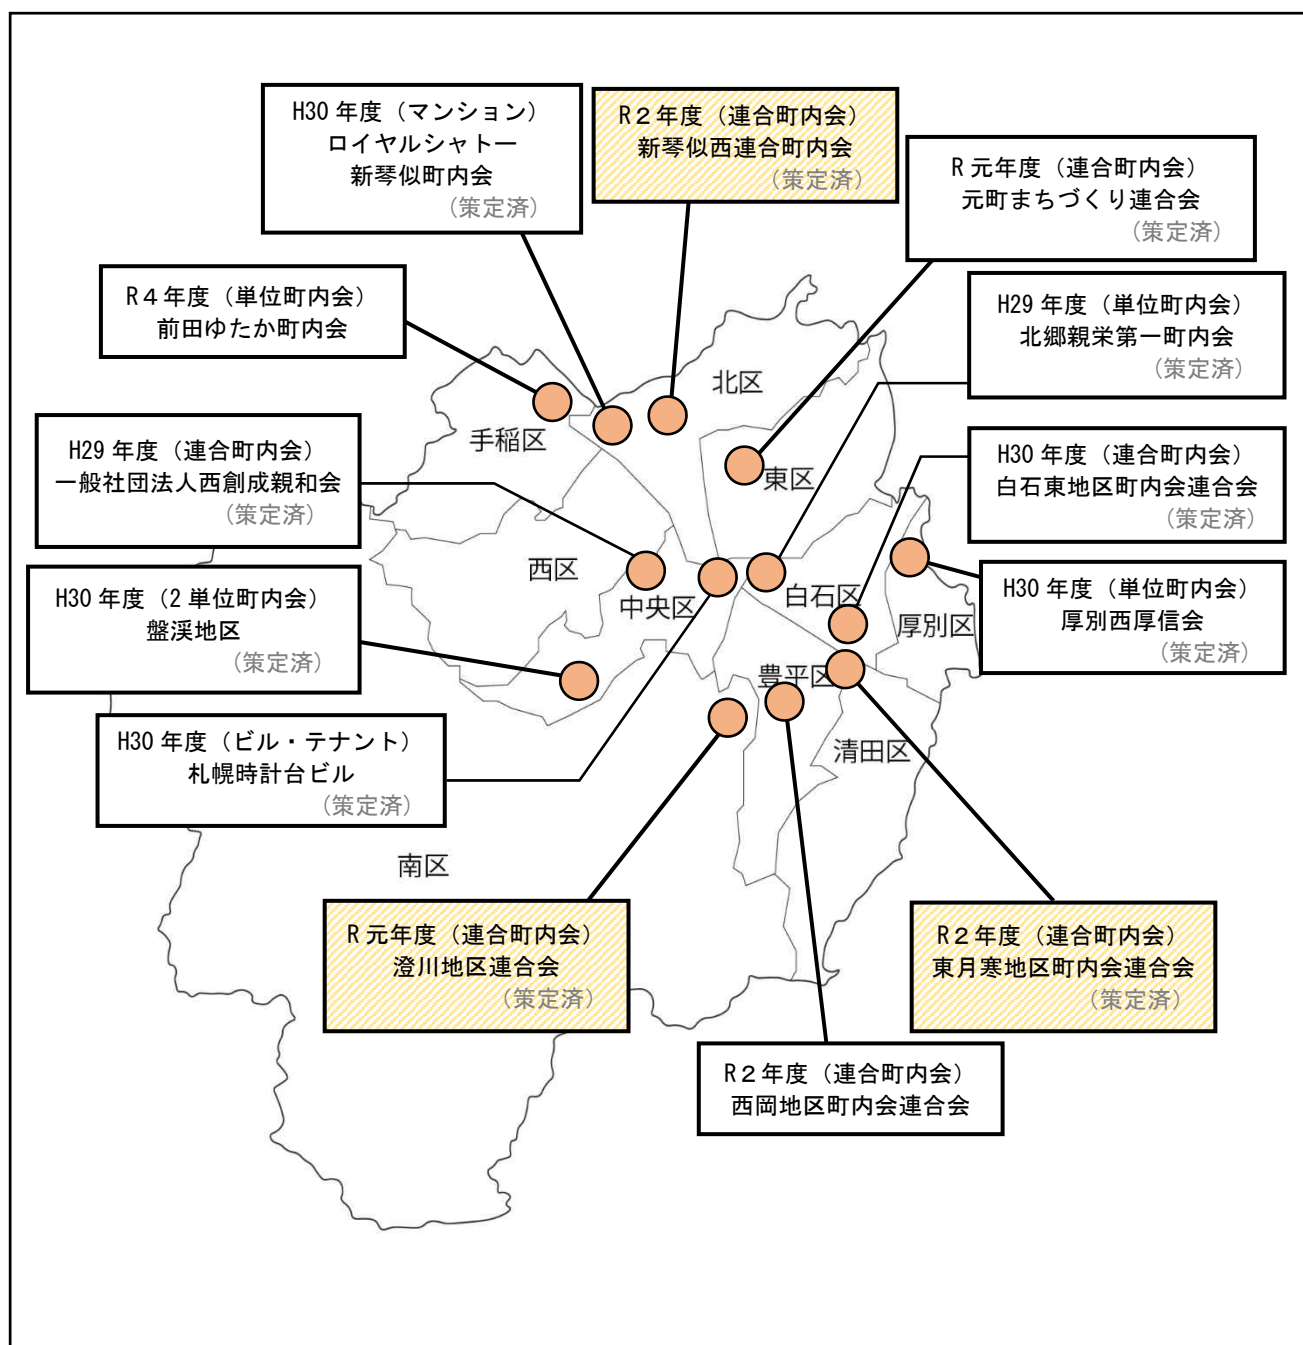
H30 年度（マンション）
ロイヤルシャトー
新琴似町内会
（策定済）

R２年度（連合町内会）
新琴似西連合町内会
（策定済）

R 元年度（連合町内会）
元町まちづくり連合会
（策定済）

R４年度（単位町内会）
前田ゆたか町内会

H29 年度（単位町内会）
北郷親栄第一町内会
（策定済）

北区

手稲区

H29 年度（連合町内会）
一般社団法人西創成親和会
（策定済）

東区

H30 年度（連合町内会）
白石東地区町内会連合会
（策定済）

西区

H30 年度（2 単位町内会）
盤渓地区
（策定済）

中央区

白石区

厚別区

H30 年度（単位町内会）
厚別西厚信会
（策定済）

豊平区

H30 年度（ビル・テナント）
札幌時計台ビル
（策定済）

清田区

南区

R 元年度（連合町内会）
澄川地区連合会
（策定済）

R２年度（連合町内会）
東月寒地区町内会連合会
（策定済）

R２年度（連合町内会）
西岡地区町内会連合会